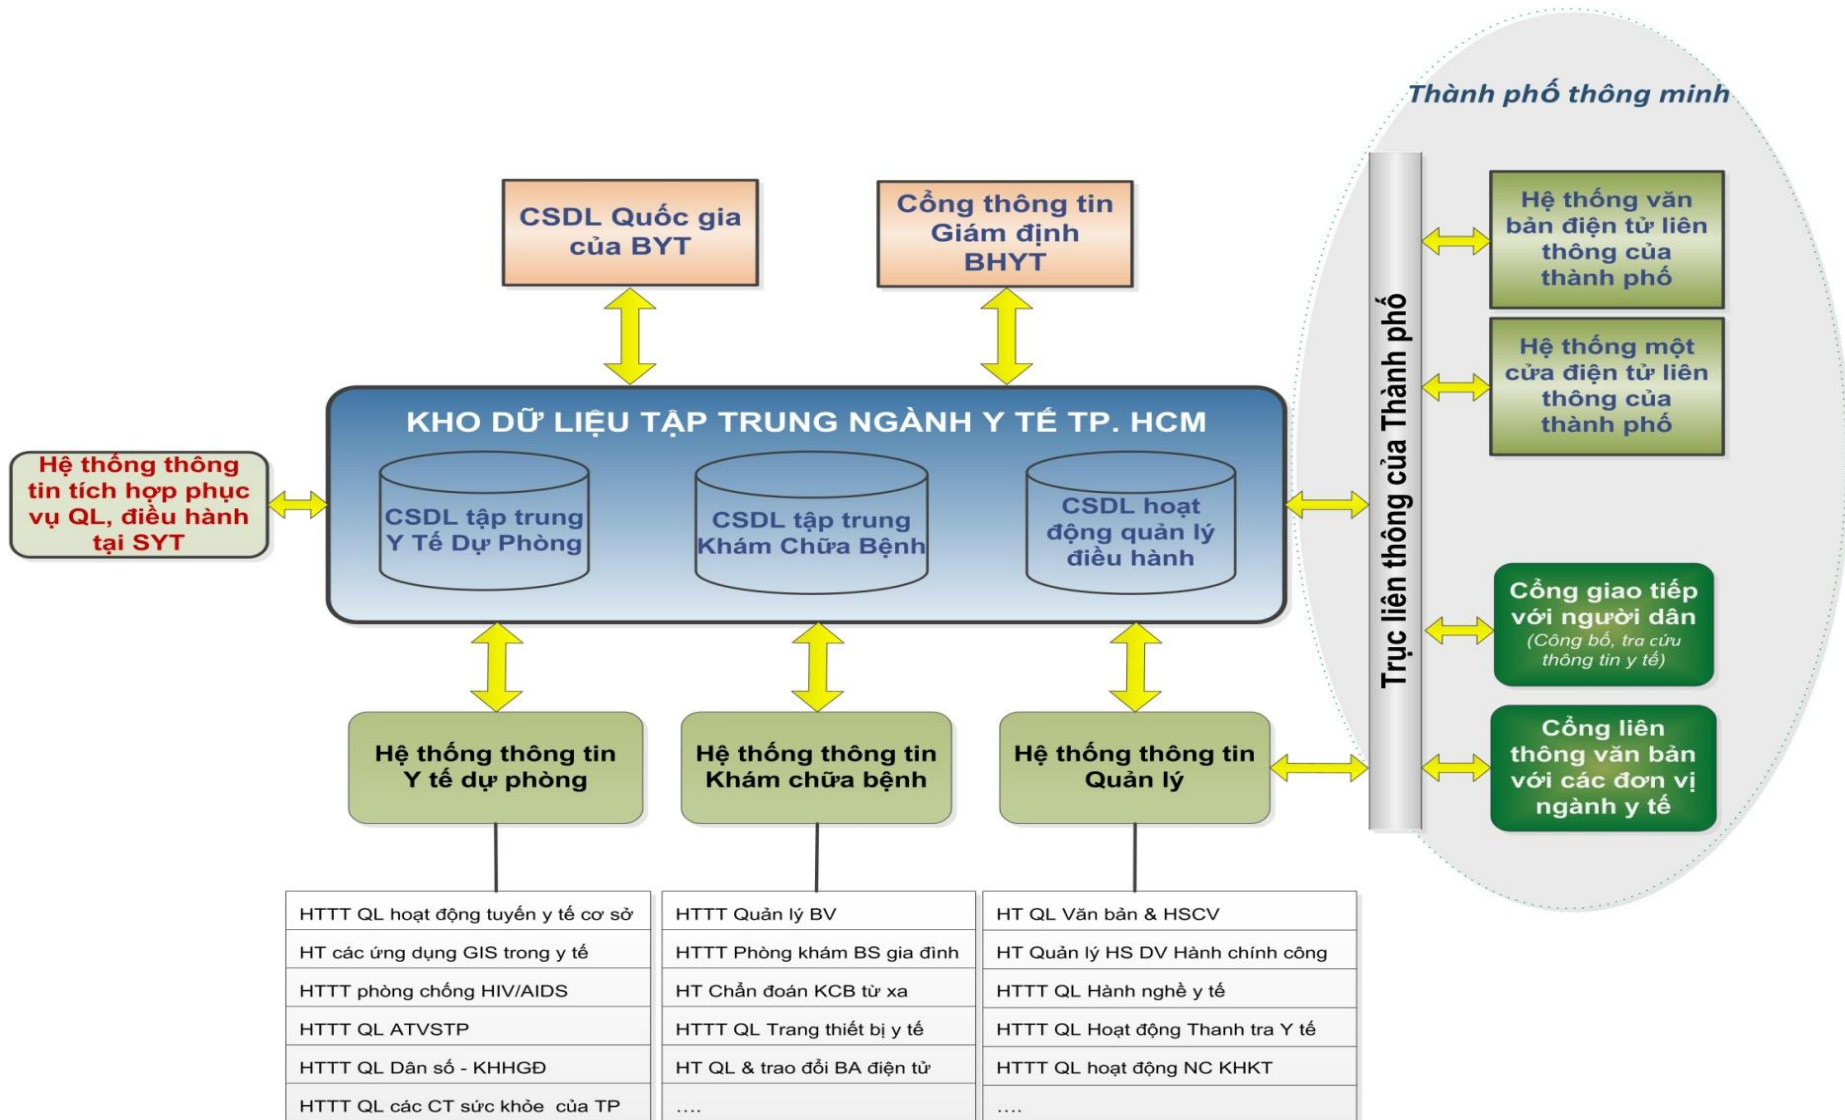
Thành phố thông minh

CSDL Quốc gia của BYT

Cổng thông tin Giám định BHYT

Hệ thống văn bản điện tử liên thông của thành phố

Hệ thống một cửa điện tử liên thông của thành phố

KHO DỮ LIỆU TẬP TRUNG NGÀNH Y TẾ TP. HCM

CSDL tập trung Y Tế Dự Phòng

CSDL tập trung Khám Chữa Bệnh

CSDL hoạt động quản lý điều hành

Hệ thống thông tin tích hợp phục vụ QL, điều hành tại SYT

Trục liên thông của Thành phố

Cổng giao tiếp với người dân (Công bố, tra cứu thông tin y tế)

Cổng liên thông văn bản với các đơn vị ngành y tế

Hệ thống thông tin Y tế dự phòng

Hệ thống thông tin Khám chữa bệnh

Hệ thống thông tin Quản lý

| HTTT QL hoạt động tuyến y tế cơ sở |
|---|
| HT các ứng dụng GIS trong y tế |
| HTTT phòng chống HIV/AIDS |
| HTTT QL ATVSTP |
| HTTT QL Dân số - KHHGĐ |
| HTTT QL các CT sức khỏe của TP |

| HTTT Quản lý BV |
|---|
| HTTT Phòng khám BS gia đình |
| HT Chẩn đoán KCB từ xa |
| HTTT QL Trang thiết bị y tế |
| HT QL & trao đổi BA điện tử |
| .... |

| HT QL Văn bản & HSCV |
|---|
| HT Quản lý HS DV Hành chính công |
| HTTT QL Hành nghề y tế |
| HTTT QL Hoạt động Thanh tra Y tế |
| HTTT QL hoạt động NC KHKT |
| .... |